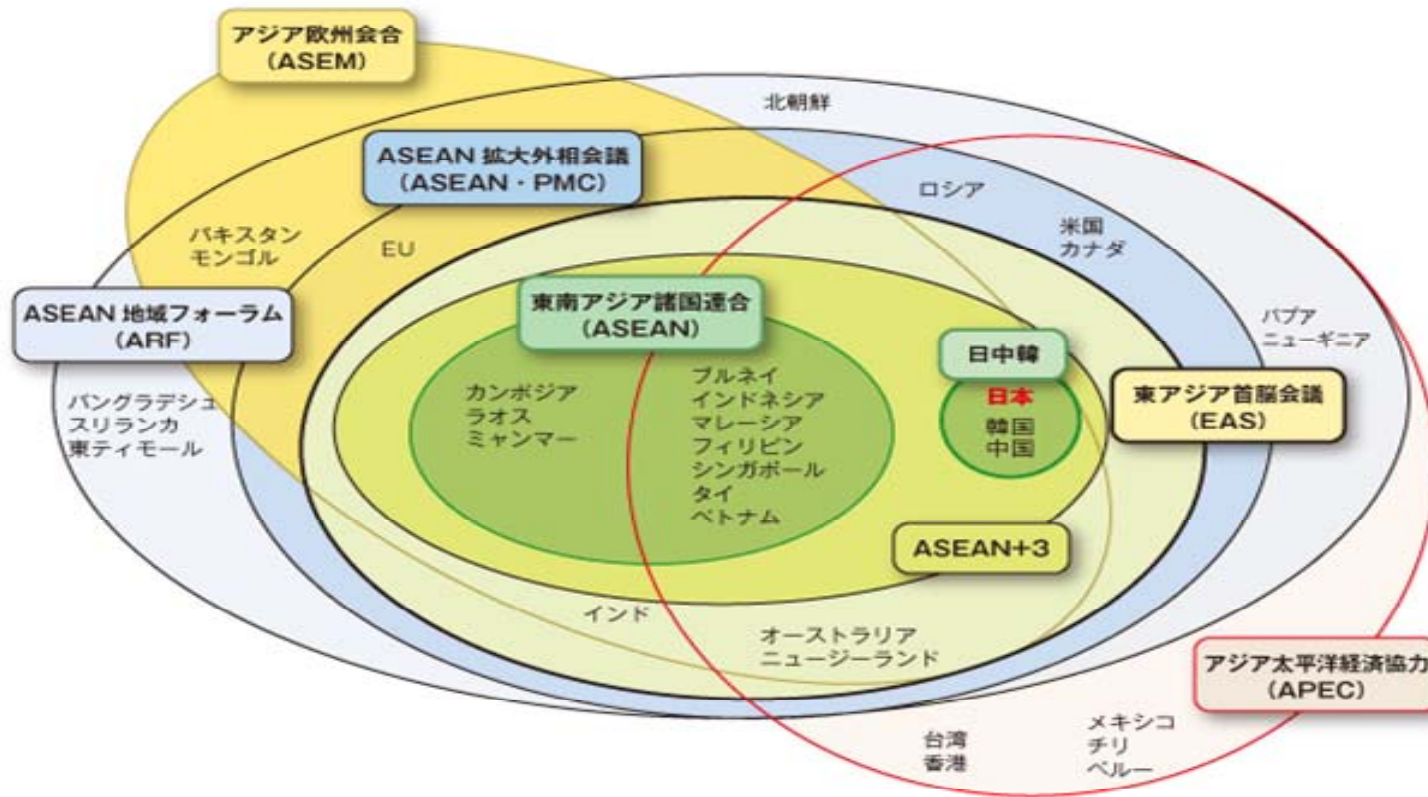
アジア欧州会合
(ASEM)

北朝鮮

ASEAN 拡大外相会議
(ASEAN・PMC)

ロシア

米国
カナダ

パキスタン
モンゴル

EU

ASEAN 地域フォーラム
(ARF)

東南アジア諸国連合
(ASEAN)

パプア
ニューギニア

日中韓

日本
韓国
中国

東アジア首脳会議
(EAS)

バングラデシュ
スリランカ
東ティモール

カンボジア
ラオス
ミャンマー

ブルネイ
インドネシア
マレーシア
フィリピン
シンガポール
タイ
ベトナム

ASEAN+3

インド

オーストラリア
ニュージーランド

アジア太平洋経済協力
(APEC)

台湾
香港

メキシコ
チリ
ペルー